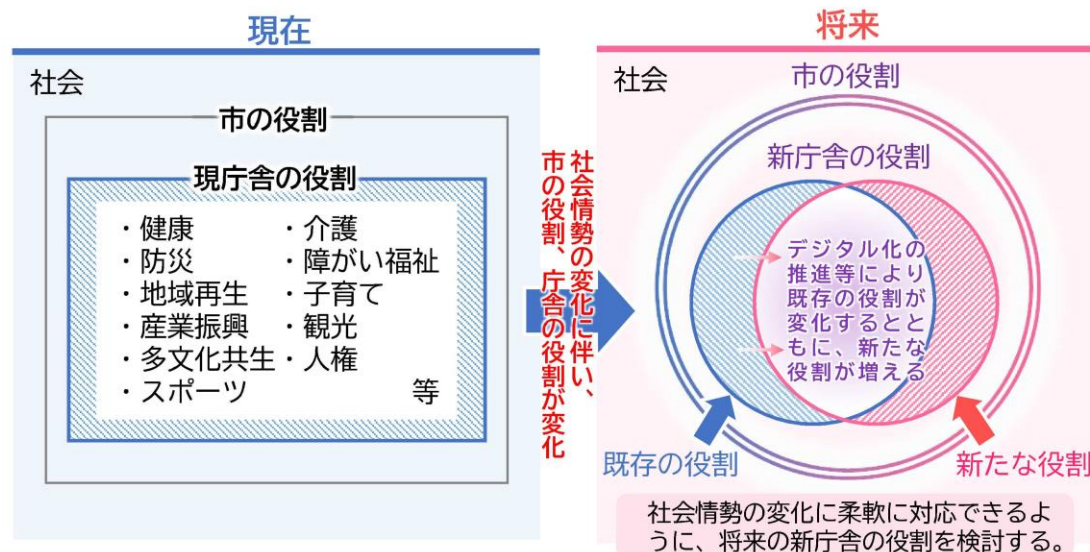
現在

社会

市の役割

現庁舎の役割

・健康
・防災
・地域再生
・産業振興
・多文化共生
・スポーツ

・介護
・障がい福祉
・子育て
・観光
・人権
等

社会情勢の変化に伴い、市の役割、庁舎の役割が変化

将来

社会

市の役割

新庁舎の役割

デジタル化の推進等により既存の役割が変化するとともに、新たな役割が増える

既存の役割

新たな役割

社会情勢の変化に柔軟に対応できるように、将来の新庁舎の役割を検討する。